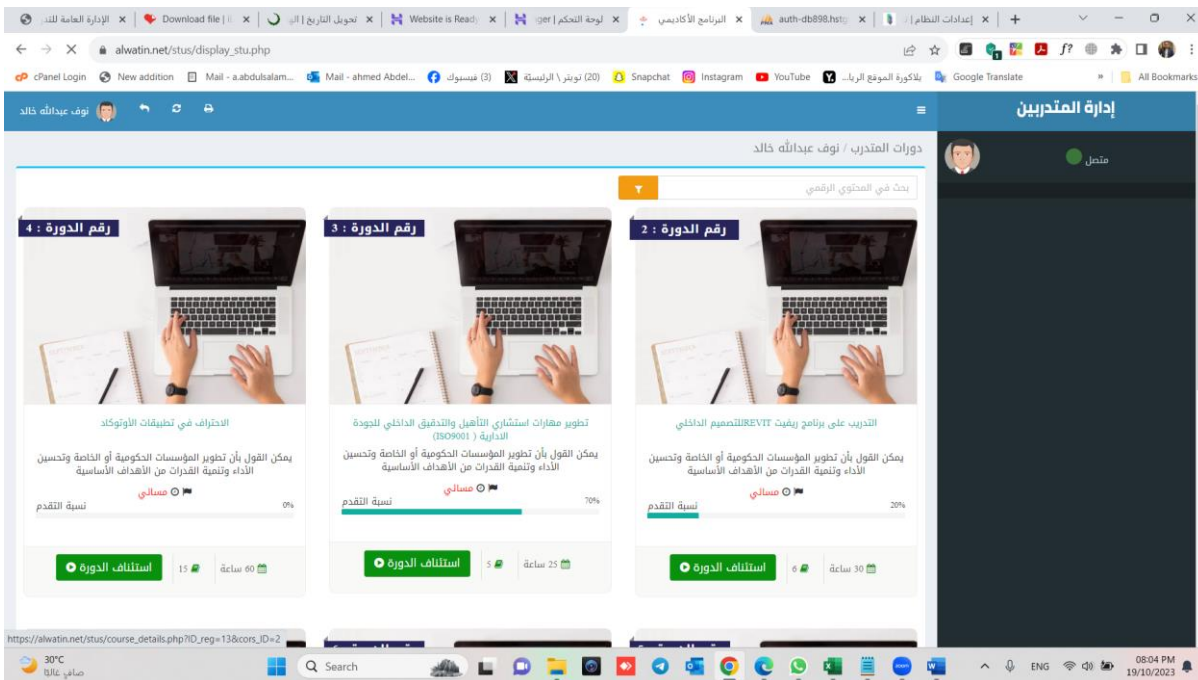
الإدارة العامة للتد | إعدادات النظام | auth-db898.hstg | البرنامج الأكاديمي | لوحة التحكم | ger | Website is Ready | تحويل التاريخ | الي | Download file | i

alwatin.net/stus/display_stu.php

cPanel Login | New addition | Mail - a.abdulsalam... | Mail - ahmed Abdel... | (3) فيسبوك | (20) تويتر \ الرئيسة | Snapchat | Instagram | YouTube | بلاكورة الموقع الريا... | Google Translate | All Bookmarks

إدارة المتدربين

متصل

نوف عبدالله خالد

دورات المتدرب / نوف عبدالله خالد

بحث في المحتوى الرقمي

رقم الدورة : 2

التدريب على برنامج ريفيت REVITللتصميم الداخلي

يمكن القول بأن تطوير المؤسسات الحكومية أو الخاصة وتحسين الأداء وتنمية القدرات من الأهداف الأساسية

مسائي

نسبة التقدم 20%

30 ساعة | 6 | استئناف الدورة

رقم الدورة : 3

تطوير مهارات استشاري التأهيل والتدقيق الداخلي للجودة الادارية ( ISO9001)

يمكن القول بأن تطوير المؤسسات الحكومية أو الخاصة وتحسين الأداء وتنمية القدرات من الأهداف الأساسية

مسائي

نسبة التقدم 70%

25 ساعة | 5 | استئناف الدورة

رقم الدورة : 4

الاحتراف في تطبيقات الأوتوكاد

يمكن القول بأن تطوير المؤسسات الحكومية أو الخاصة وتحسين الأداء وتنمية القدرات من الأهداف الأساسية

مسائي

نسبة التقدم 0%

60 ساعة | 15 | استئناف الدورة

https://alwatin.net/stus/course_details.php?ID_reg=13&cors_ID=2

30°C
صافٍ غالبًا

Search

ENG
08:04 PM
19/10/2023